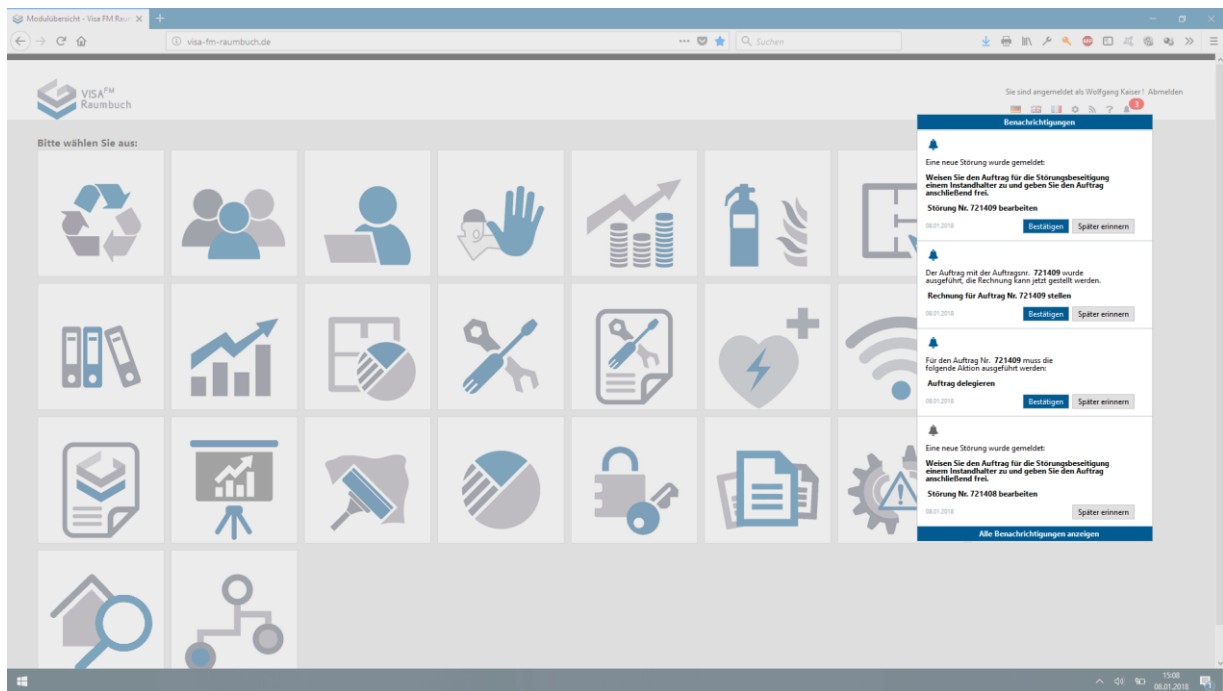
Modulübersicht - Visa FM Rau ×
+
visa-fm-raumbuch.de
Suchen

VISA FM
Raumbuch

Sie sind angemeldet als Wolfgang Kaiser ! Abmelden

Bitte wählen Sie aus:

Benachrichtigungen

Eine neue Störung wurde gemeldet:

Weisen Sie den Auftrag für die Störungsbeseitigung einem Instandhalter zu und geben Sie den Auftrag anschließend frei.

Störung Nr. 721409 bearbeiten

08.01.2018
Bestätigen
Später erinnern

Der Auftrag mit der Auftragsnr. 721409 wurde ausgeführt, die Rechnung kann jetzt gestellt werden.

Rechnung für Auftrag Nr. 721409 stellen

08.01.2018
Bestätigen
Später erinnern

Für den Auftrag Nr. 721409 muss die folgende Aktion ausgeführt werden:

Auftrag delegieren

08.01.2018
Bestätigen
Später erinnern

Eine neue Störung wurde gemeldet:

Weisen Sie den Auftrag für die Störungsbeseitigung einem Instandhalter zu und geben Sie den Auftrag anschließend frei.

Störung Nr. 721408 bearbeiten

08.01.2018
Später erinnern

Alle Benachrichtigungen anzeigen

15:08
08.01.2018